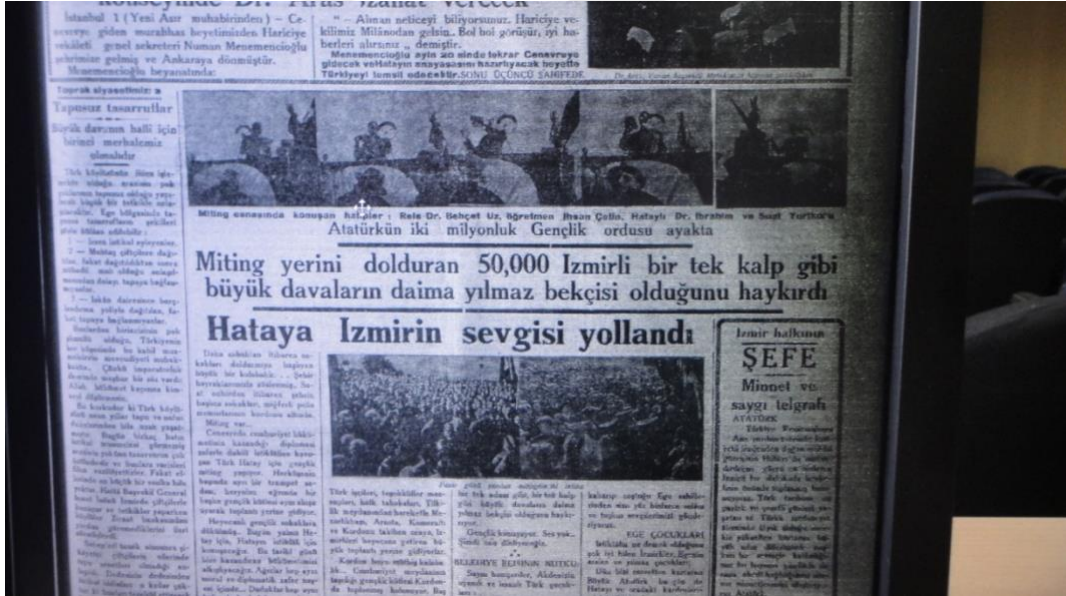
Konseyinde Dr. Aras izahat verecek

İstanbul 1 (Yeni Asır muhabirinden) — Cenevreye giden murahhas heyetimizden Hariciye vekâleti genel sekreteri Numan Menemencioğlu şehrimize gelmiş ve Ankaraya dönmüştür. Menemencioğlu beyanatında:

"— Alınan neticeyi biliyorsunuz. Hariciye vekilimiz Milânodan gelsin.. Bol bol görüşür, iyi haberleri alırsınız „ demiştir.
Menemencioğlu ayın on sinde tekrar Cenevreye gidecek vekâletin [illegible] hazırlıyacak heyette Türkiyeyi temsil edecektir. SONU ÜÇÜNCÜ SAHİFEDE

Toprak siyasetimiz: a
Tapusuz tasarruflar
Büyük davanın halli için birinci merhalenin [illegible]

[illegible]

Miting esnasında konuşan hatipler: Reis Dr. Behçet Uz, öğretmen İhsan Çelik, Hataylı Dr. İbrahim ve Suat Yurtkoru
Atatürkün iki milyonluk Gençlik ordusu ayakta

Miting yerini dolduran 50,000 Izmirli bir tek kalp gibi büyük davaların daima yılmaz bekçisi olduğunu haykırdı

Hataya Izmirin sevgisi yollandı

İzmir halkının
ŞEFE
Minnet ve saygı telgrafı

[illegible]

EGE ÇOCUKLARI

BELEDİYE REİSİNİN NUTKU